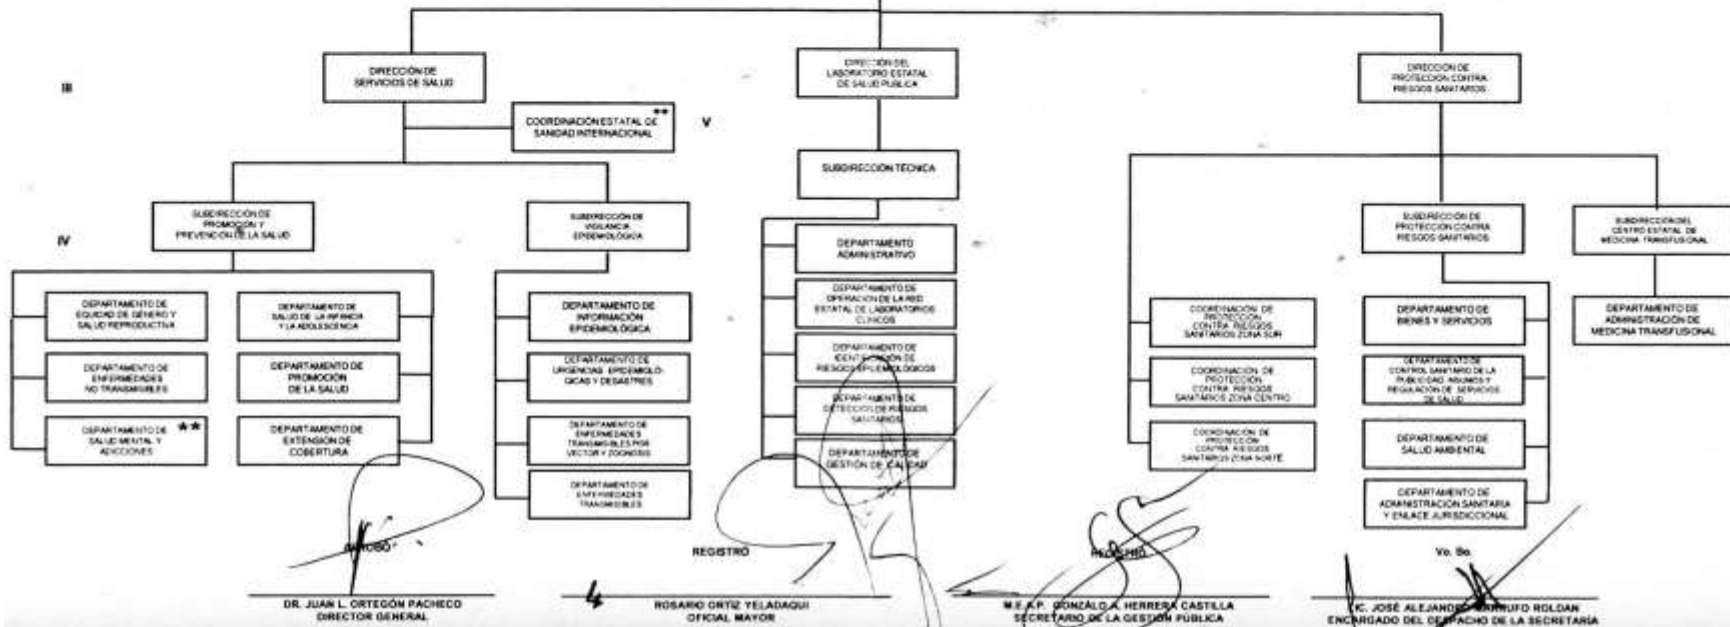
III

DIRECCIÓN DE SERVICIOS DE SALUD

COORDINACIÓN ESTATAL DE SANIDAD INTERNACIONAL **

V

DIRECCIÓN DEL LABORATORIO ESTATAL DE SALUD PÚBLICA

DIRECCIÓN DE PROTECCIÓN CONTRA RIESGOS SANITARIOS

SUBDIRECCIÓN TÉCNICA

IV

SUBDIRECCIÓN DE PROMOCIÓN Y PREVENCIÓN DE LA SALUD

SUBDIRECCIÓN DE VIGILANCIA EPIDEMIOLÓGICA

DEPARTAMENTO ADMINISTRATIVO

SUBDIRECCIÓN DE PROTECCIÓN CONTRA RIESGOS SANITARIOS

SUBDIRECCIÓN DEL CENTRO ESTATAL DE MEDICINA TRANSFUSIONAL

DEPARTAMENTO DE EQUIDAD DE GÉNERO Y SALUD REPRODUCTIVA

DEPARTAMENTO DE SALUD DE LA INFANCIA Y LA ADOLESCENCIA

DEPARTAMENTO DE INFORMACIÓN EPIDEMIOLÓGICA

DEPARTAMENTO DE OPERACIÓN DE LA RED ESTATAL DE LABORATORIOS CLÍNICOS

COORDINACIÓN DE PROTECCIÓN CONTRA RIESGOS SANITARIOS ZONA SUR

DEPARTAMENTO DE BIENES Y SERVICIOS

DEPARTAMENTO DE ADMINISTRACIÓN DE MEDICINA TRANSFUSIONAL

DEPARTAMENTO DE ENFERMEDADES NO TRANSMISIBLES

DEPARTAMENTO DE PROMOCIÓN DE LA SALUD

DEPARTAMENTO DE URGENCIAS EPIDEMIOLÓGICAS Y DESASTRES

DEPARTAMENTO DE IDENTIFICACIÓN DE RIESGOS EPIDEMIOLÓGICOS

COORDINACIÓN DE PROTECCIÓN CONTRA RIESGOS SANITARIOS ZONA CENTRO

DEPARTAMENTO DE CONTROL SANITARIO DE LA PUBLICIDAD, INSUMOS Y REGULACIÓN DE SERVICIOS DE SALUD

DEPARTAMENTO DE SALUD MENTAL Y ADICCIONES **

DEPARTAMENTO DE EXTENSIÓN DE COBERTURA

DEPARTAMENTO DE ENFERMEDADES TRANSMISIBLES POR VECTOR Y ZOONOSIS

DEPARTAMENTO DE DETECCIÓN DE RIESGOS SANITARIOS

COORDINACIÓN DE PROTECCIÓN CONTRA RIESGOS SANITARIOS ZONA NORTE

DEPARTAMENTO DE SALUD AMBIENTAL

DEPARTAMENTO DE GESTIÓN DE CALIDAD

DEPARTAMENTO DE ENFERMEDADES TRANSMISIBLES

DEPARTAMENTO DE ADMINISTRACIÓN SANITARIA Y ENLACE JURISDICCIONAL

APROBÓ

REGISTRO

REVISÓ

Vo. Bo.

DR. JUAN L. ORTEGÓN PACHECO
DIRECTOR GENERAL

ROSARIO ORTIZ YELADAQUI
OFICIAL MAYOR

M.E.A.P. GONZALO A. HERRERA CASTILLA
SECRETARIO DE LA GESTIÓN PÚBLICA

LIC. JOSÉ ALEJANDRO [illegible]RUFO ROLDAN
ENCARGADO DEL DESPACHO DE LA SECRETARÍA